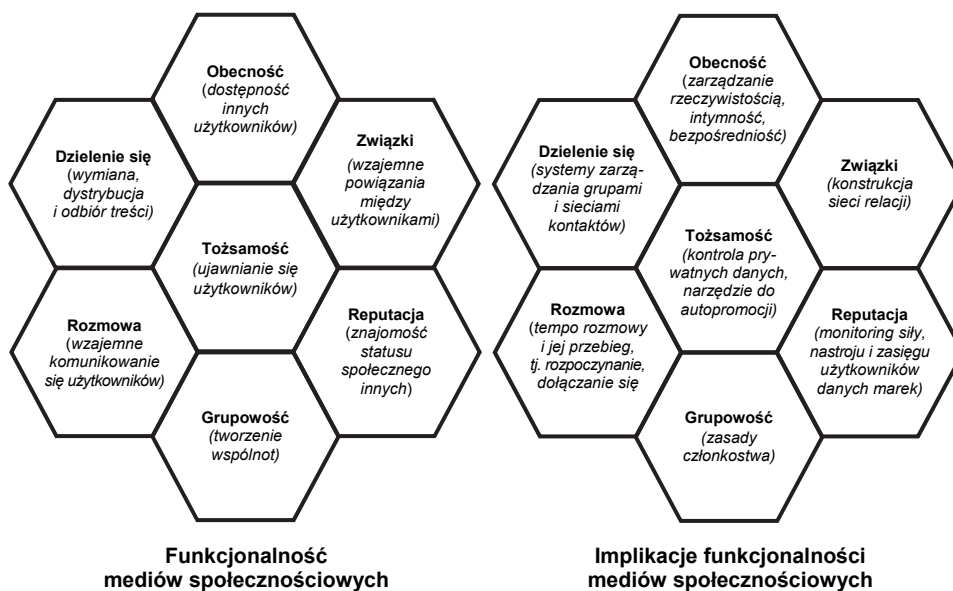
Obecność
(dostępność innych użytkowników)

Dzielenie się
(wymiana, dystrybucja i odbiór treści)

Związki
(wzajemne powiązania między użytkownikami)

Tożsamość
(ujawnianie się użytkowników)

Rozmowa
(wzajemne komunikowanie się użytkowników)

Reputacja
(znajomość statusu społecznego innych)

Grupowość
(tworzenie wspólnot)

Funkcjonalność mediów społecznościowych

Obecność
(zarządzanie rzeczywistością, intymność, bezpośredniość)

Dzielenie się
(systemy zarządzania grupami i sieciami kontaktów)

Związki
(konstrukcja sieci relacji)

Tożsamość
(kontrola prywatnych danych, narzędzie do autopromocji)

Rozmowa
(tempo rozmowy i jej przebieg, tj. rozpoczynanie, dołączanie się

Reputacja
(monitoring siły, nastroju i zasięgu użytkowników danych marek)

Grupowość
(zasady członkostwa)

Implikacje funkcjonalności mediów społecznościowych